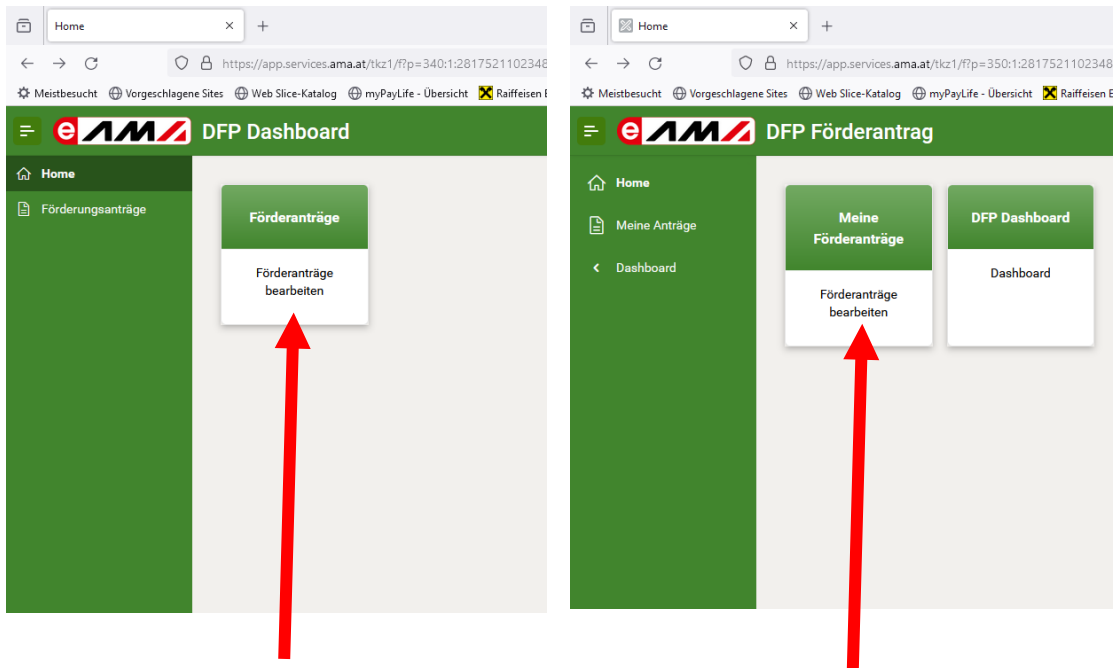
Home
https://app.services.ama.at/tkz1/f?p=340:1:2817521102348
Meistbesucht Vorgeschlagene Sites Web Slice-Katalog myPayLife - Übersicht Raiffeisen E
eAMA DFP Dashboard
Home
Förderungsanträge
Förderanträge
Förderanträge bearbeiten

Home
https://app.services.ama.at/tkz1/f?p=350:1:2817521102348
Meistbesucht Vorgeschlagene Sites Web Slice-Katalog myPayLife - Übersicht Raiffeisen E
eAMA DFP Förderantrag
Home
Meine Anträge
Dashboard
Meine Förderanträge
Förderanträge bearbeiten
DFP Dashboard
Dashboard